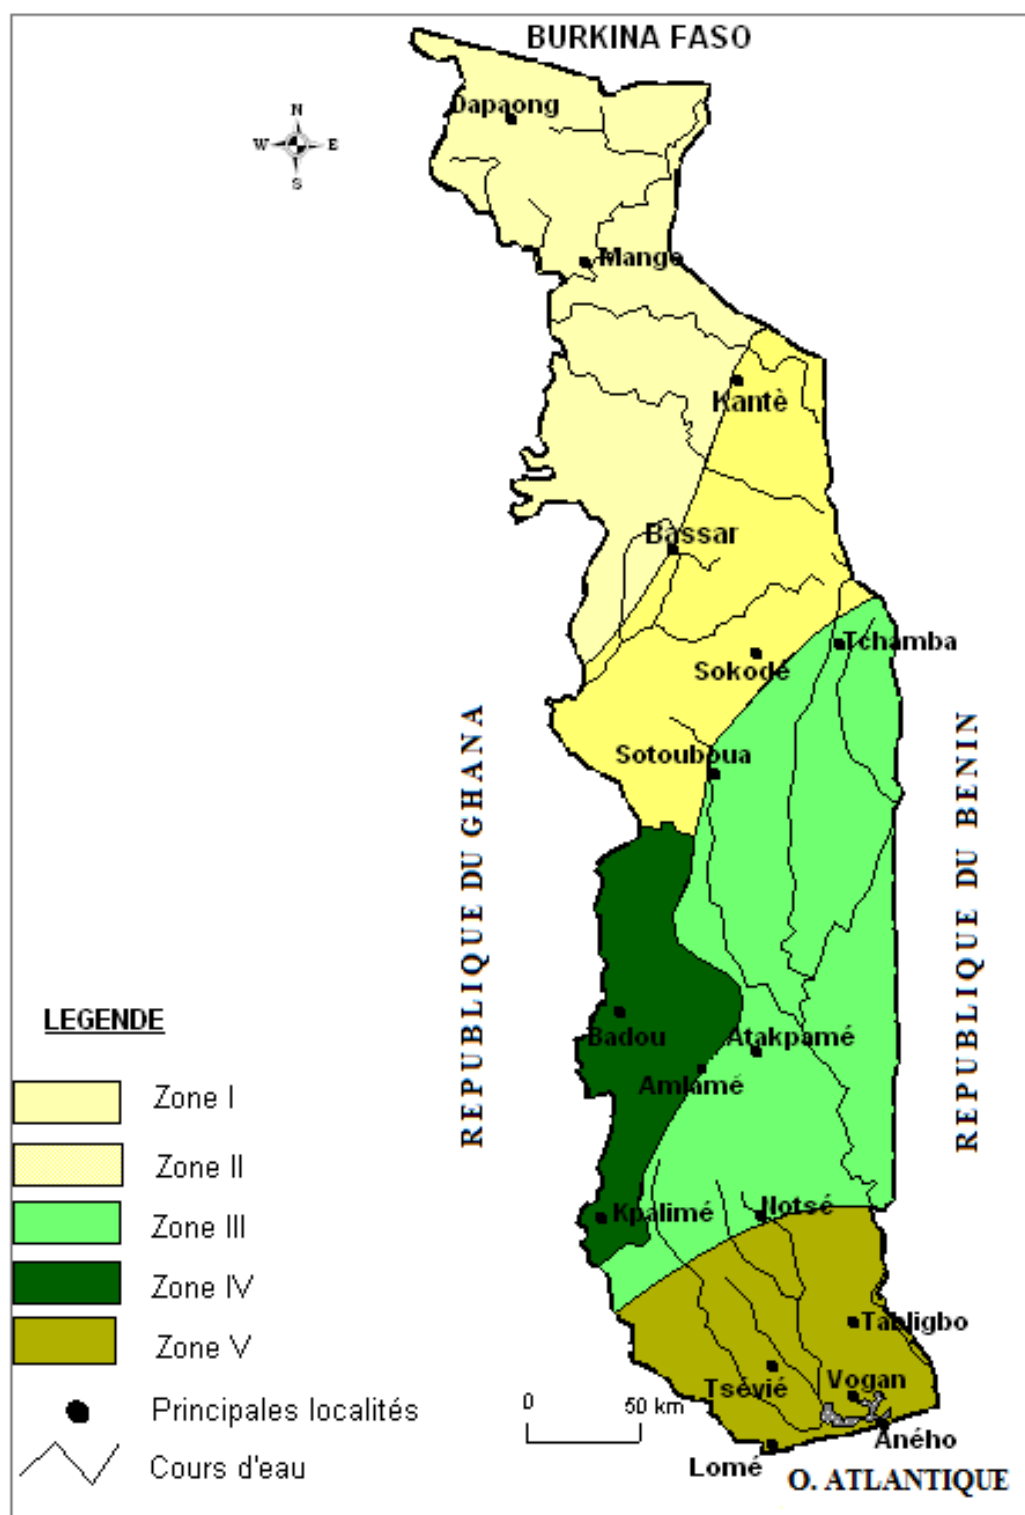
BURKINA FASO

N
W E
S

Dapaong
Mango
Kantè
Bassar
Tchamba
Sokodé
Sotouboua
Badou
Atakpamé
Amlamé
Kpalimé
Notsé
Tabligbo
Vogan
Tsévié
Aného
Lomé

REPUBLIQUE DU GHANA

REPUBLIQUE DU BENIN

LEGENDE

Zone I
Zone II
Zone III
Zone IV
Zone V
Principales localités
Cours d'eau

0 50 km

O. ATLANTIQUE